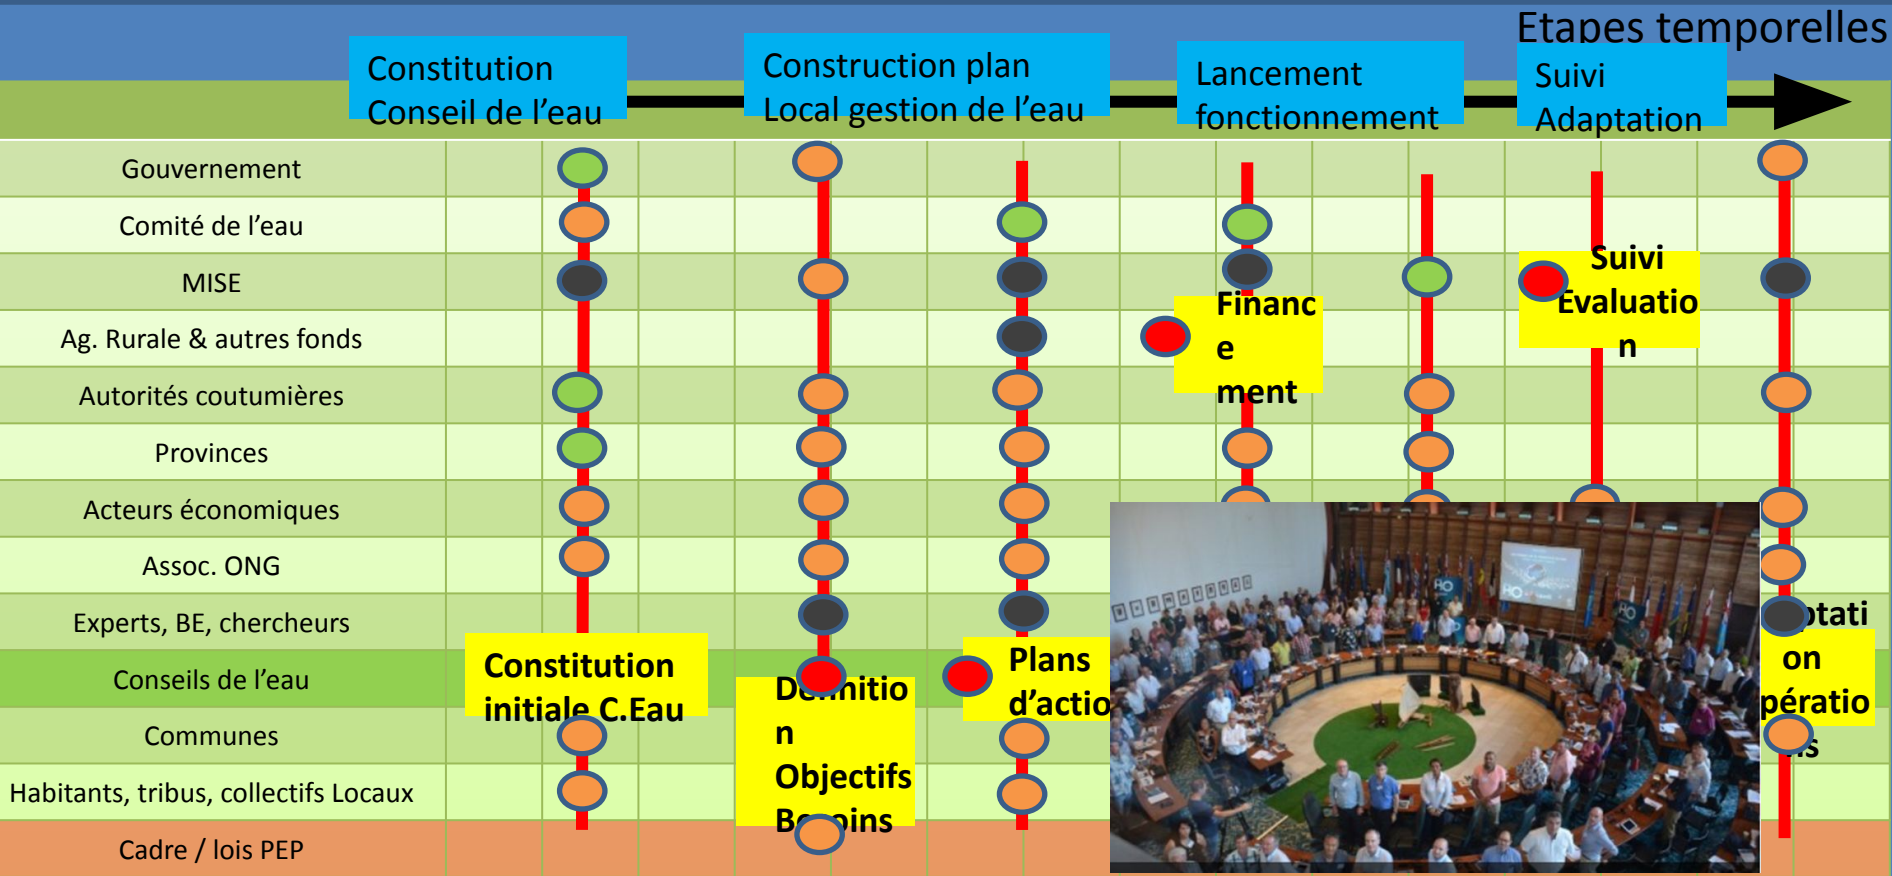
Etapes temporelles

Constitution Conseil de l'eau

Construction plan Local gestion de l'eau

Lancement fonctionnement

Suivi Adaptation

Gouvernement

Comité de l'eau

MISE

Ag. Rurale & autres fonds

Autorités coutumières

Provinces

Acteurs économiques

Assoc. ONG

Experts, BE, chercheurs

Conseils de l'eau

Communes

Habitants, tribus, collectifs Locaux

Cadre / lois PEP

Constitution initiale C.Eau

D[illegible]nitio n Objectifs B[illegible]ins

Plans d'actio

Financ e ment

Suivi Evaluatio n

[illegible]ptati on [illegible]pératio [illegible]s